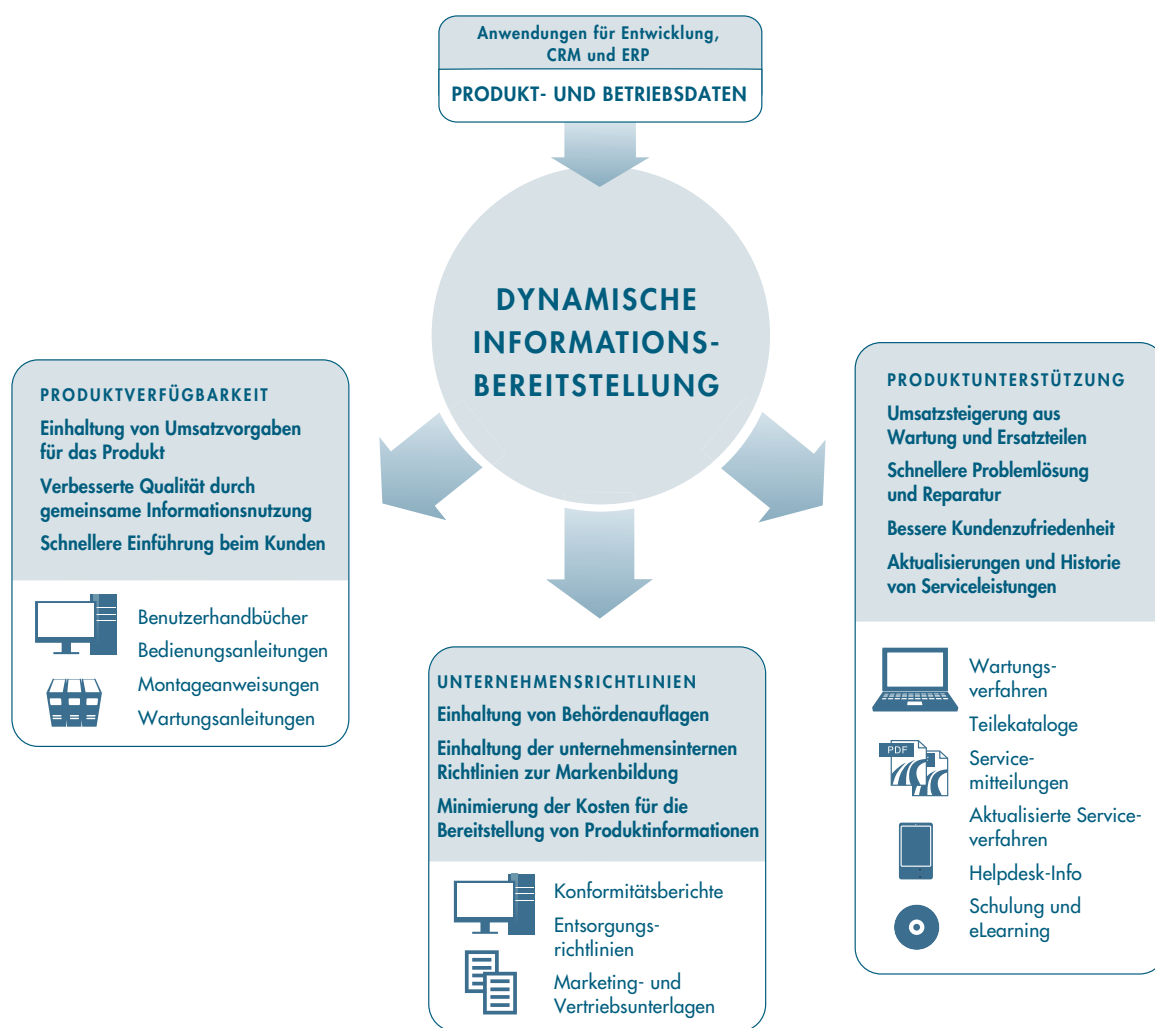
Anwendungen für Entwicklung, CRM und ERP

PRODUKT- UND BETRIEBSDATEN

DYNAMISCHE INFORMATIONS-BEREITSTELLUNG

PRODUKTVERFÜGBARKEIT

Einhaltung von Umsatzvorgaben für das Produkt

Verbesserte Qualität durch gemeinsame Informationsnutzung

Schnellere Einführung beim Kunden

Benutzerhandbücher

Bedienungsanleitungen

Montageanweisungen

Wartungsanleitungen

PRODUKTUNTERSTÜTZUNG

Umsatzsteigerung aus Wartung und Ersatzteilen

Schnellere Problemlösung und Reparatur

Bessere Kundenzufriedenheit

Aktualisierungen und Historie von Serviceleistungen

Wartungsverfahren

Teilekataloge

PDF

Servicemitteilungen

Aktualisierte Serviceverfahren

Helpdesk-Info

Schulung und eLearning

UNTERNEHMENSRICHTLINIEN

Einhaltung von Behördenauflagen

Einhaltung der unternehmensinternen Richtlinien zur Markenbildung

Minimierung der Kosten für die Bereitstellung von Produktinformationen

Konformitätsberichte

Entsorgungsrichtlinien

Marketing- und Vertriebsunterlagen